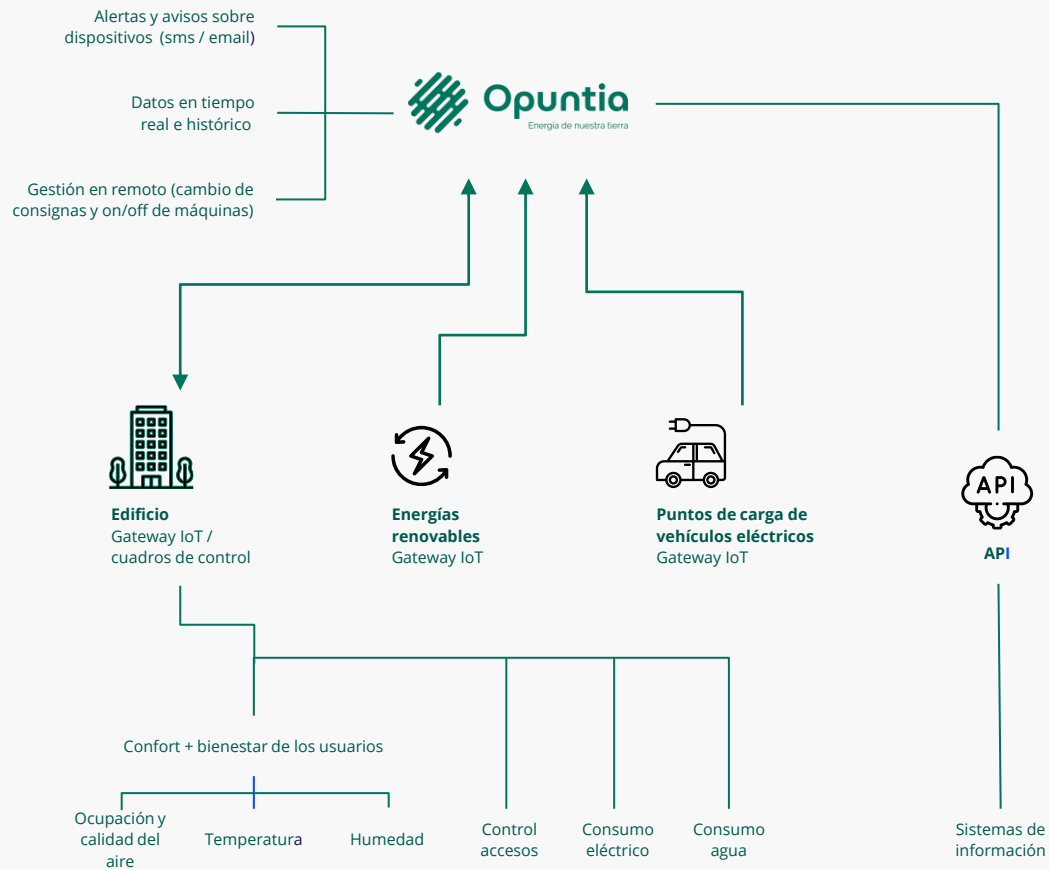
Alertas y avisos sobre dispositivos (sms / email)

Datos en tiempo real e histórico

Gestión en remoto (cambio de consignas y on/off de máquinas)

Opuntia
Energia de nuestra tierra

Edificio
Gateway IoT / cuadros de control

Energías renovables
Gateway IoT

Puntos de carga de vehículos eléctricos
Gateway IoT

API

API

Confort + bienestar de los usuarios

Ocupación y calidad del aire

Temperatura

Humedad

Control accesos

Consumo eléctrico

Consumo agua

Sistemas de información